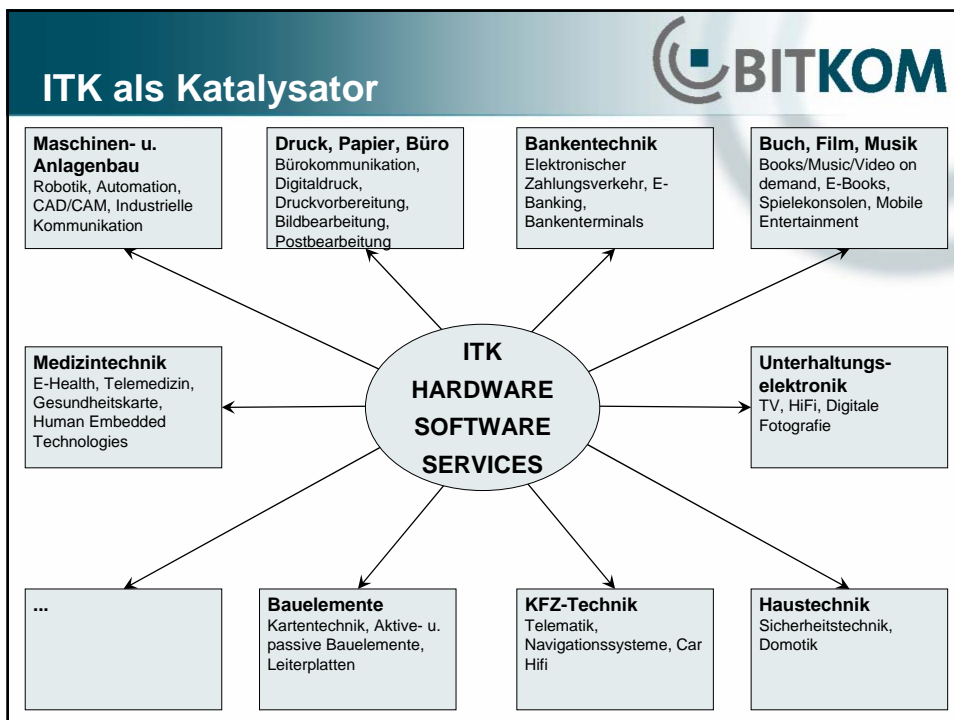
ITK als Katalysator

BITKOM

Maschinen- u. Anlagenbau
Robotik, Automation, CAD/CAM, Industrielle Kommunikation

Druck, Papier, Büro
Bürokommunikation, Digitaldruck, Druckvorbereitung, Bildbearbeitung, Postbearbeitung

Bankentechnik
Elektronischer Zahlungsverkehr, E-Banking, Bankenterminals

Buch, Film, Musik
Books/Music/Video on demand, E-Books, Spielekonsolen, Mobile Entertainment

Medizintechnik
E-Health, Telemedizin, Gesundheitskarte, Human Embedded Technologies

ITK
HARDWARE
SOFTWARE
SERVICES

Unterhaltungselektronik
TV, HiFi, Digitale Fotografie

...

Bauelemente
Kartentechnik, Aktive- u. passive Bauelemente, Leiterplatten

KFZ-Technik
Telematik, Navigationssysteme, Car Hifi

Haustechnik
Sicherheitstechnik, Domotik